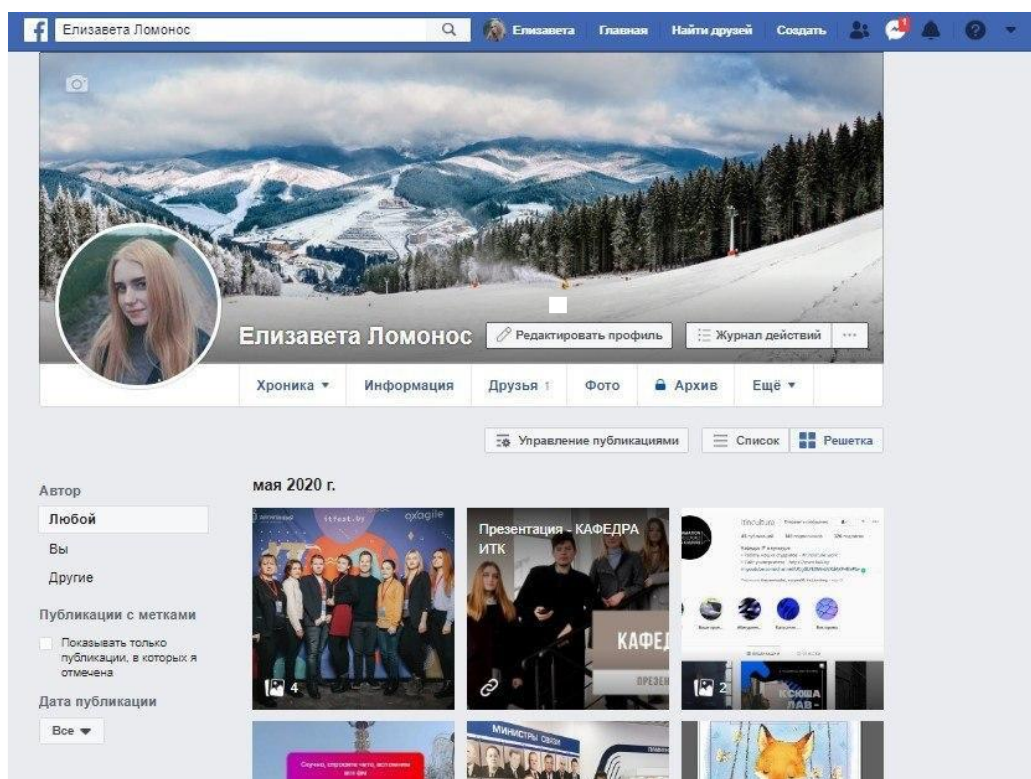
Елизавета Ломонос

Елизавета Главная Найти друзей Создать

Елизавета Ломонос

Редактировать профиль

Журнал действий

...

Хроника ▾ Информация Друзья 1 Фото Архив Ещё ▾

Управление публикациями

Список

Решетка

Автор

Любой

Вы

Другие

Публикации с метками

Показывать только публикации, в которых я отмечена

Дата публикации

Все ▾

мая 2020 г.

itfest.by

exagile

4

Презентация - КАФЕДРА ИТК

КАФЕД

ПРЕЗЕН

itmculture

2

КСЮША ЛАВ

МИНИСТРЫ СВЯЗИ